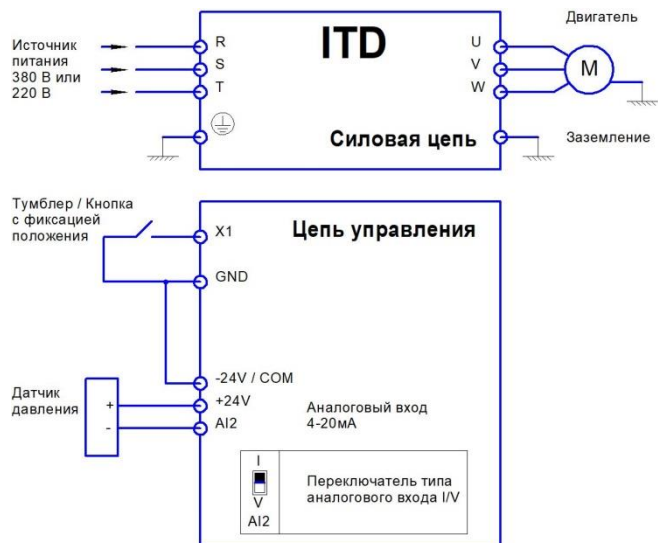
Источник питания 380 В или 220 В

R
S
T

ITD

U
V
W

Двигатель

M

Силовая цепь

Заземление

Тумблер / Кнопка с фиксацией положения

X1

Цепь управления

GND

-24V / COM
+24V
AI2

Датчик давления

+
-

Аналоговый вход 4-20мА

I
V
AI2

Переключатель типа аналогового входа I/V